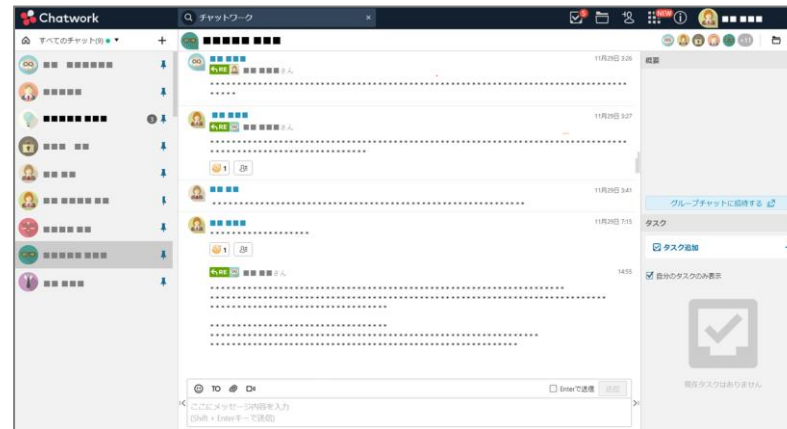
Chatwork

チャットワーク

すべてのチャット(9)

11月29日 3:26

RE さん

11月29日 3:27

RE さん

1

11月29日 3:41

11月29日 7:15

1

RE さん

14:55

TO

Enterで送信

送信

ここにメッセージ内容を入力
(Shift + Enterキーで送信)

概要

グループチャットに招待する

タスク

タスク追加

自分のタスクのみ表示

現在タスクはありません